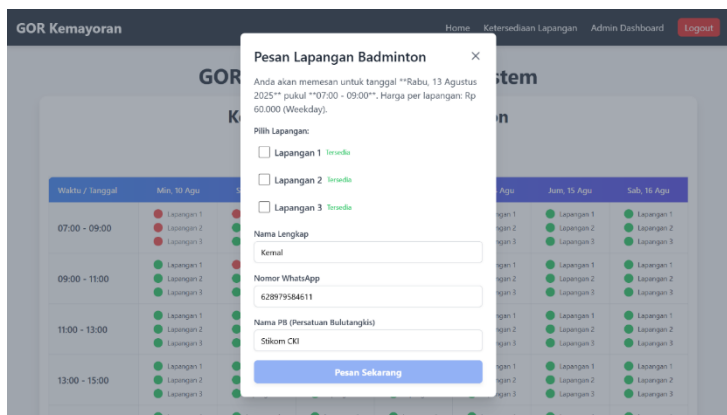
GOR Kemayoran

Home Ketersediaan Lapangan Admin Dashboard Logout

GOR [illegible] stem

K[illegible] n

| Waktu / Tanggal | Min, 10 Agu | S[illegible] | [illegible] Agu | Jum, 15 Agu | Sab, 16 Agu |
|---|---|---|---|---|---|
| 07:00 - 09:00 | Lapangan 1 Lapangan 2 Lapangan 3 | | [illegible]gan 1 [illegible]gan 2 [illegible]gan 3 | Lapangan 1 Lapangan 2 Lapangan 3 | Lapangan 1 Lapangan 2 Lapangan 3 |
| 09:00 - 11:00 | Lapangan 1 Lapangan 2 Lapangan 3 | | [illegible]gan 1 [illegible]gan 2 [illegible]gan 3 | Lapangan 1 Lapangan 2 Lapangan 3 | Lapangan 1 Lapangan 2 Lapangan 3 |
| 11:00 - 13:00 | Lapangan 1 Lapangan 2 Lapangan 3 | | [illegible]gan 1 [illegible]gan 2 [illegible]gan 3 | Lapangan 1 Lapangan 2 Lapangan 3 | Lapangan 1 Lapangan 2 Lapangan 3 |
| 13:00 - 15:00 | Lapangan 1 Lapangan 2 Lapangan 3 | | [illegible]gan 1 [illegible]gan 2 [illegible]gan 3 | Lapangan 1 Lapangan 2 Lapangan 3 | Lapangan 1 Lapangan 2 Lapangan 3 |

Pesan Lapangan Badminton ×

Anda akan memesan untuk tanggal **Rabu, 13 Agustus 2025** pukul **07:00 - 09:00**. Harga per lapangan: Rp 60.000 (Weekday).

Pilih Lapangan:

Lapangan 1 Tersedia

Lapangan 2 Tersedia

Lapangan 3 Tersedia

Nama Lengkap

Kemal

Nomor WhatsApp

628979584611

Nama PB (Persatuan Bulutangkis)

Stikom CKI

Pesan Sekarang